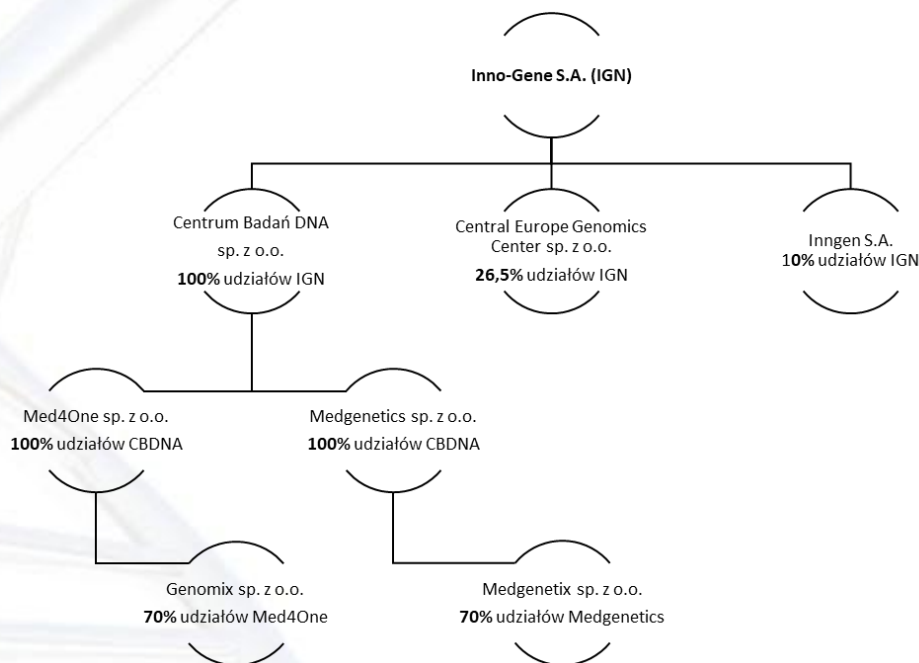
Inno-Gene S.A. (IGN)

Centrum Badań DNA sp. z o.o.
**100%** udziałów IGN

Central Europe Genomics Center sp. z o.o.
**26,5%** udziałów IGN

Inngen S.A.
**10%** udziałów IGN

Med4One sp. z o.o.
**100%** udziałów CBDNA

Medgenetics sp. z o.o.
**100%** udziałów CBDNA

Genomix sp. z o.o.
**70%** udziałów Med4One

Medgenetix sp. z o.o.
**70%** udziałów Medgenetics